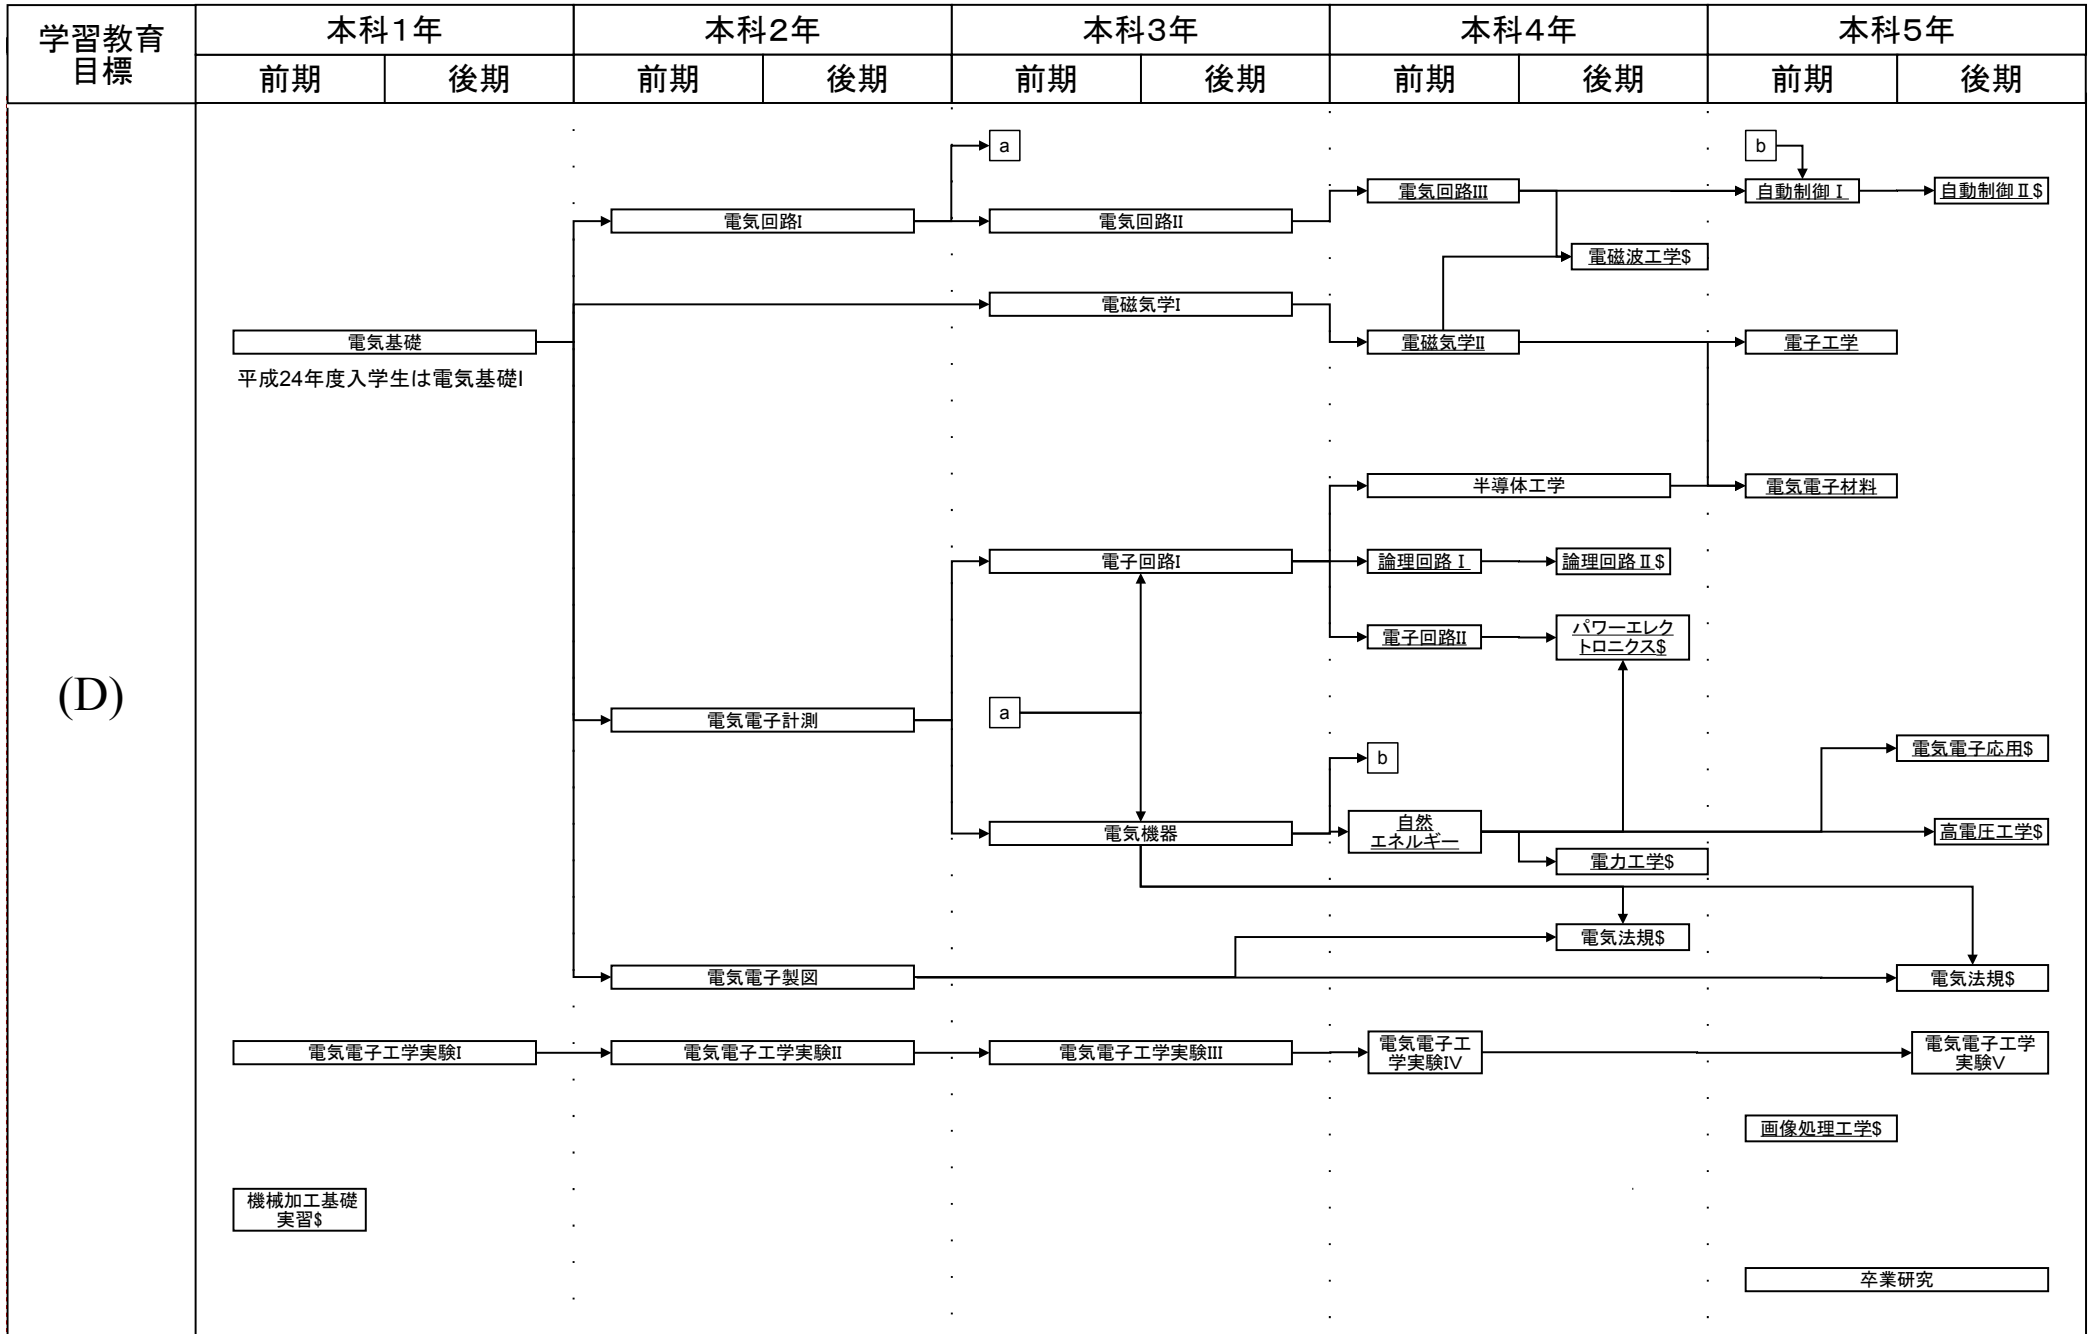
| 学習教育目標 | 本科1年 | | 本科2年 | | 本科3年 | | 本科4年 | | 本科5年 | |
|---|---|---|---|---|---|---|---|---|---|---|
| | 前期 | 後期 | 前期 | 後期 | 前期 | 後期 | 前期 | 後期 | 前期 | 後期 |

(D)

a

b

電気回路I

電気回路II

電気回路III

自動制御Ⅰ

自動制御Ⅱ$

電磁波工学$

電磁気学I

電気基礎

平成24年度入学生は電気基礎I

電磁気学II

電子工学

半導体工学

電気電子材料

電子回路I

論理回路Ⅰ

論理回路Ⅱ$

電子回路II

パワーエレクトロニクス$

電気電子計測

a

b

電気電子応用$

電気機器

自然エネルギー

高電圧工学$

電力工学$

電気法規$

電気電子製図

電気法規$

電気電子工学実験I

電気電子工学実験II

電気電子工学実験III

電気電子工学実験IV

電気電子工学実験V

画像処理工学$

機械加工基礎実習$

卒業研究